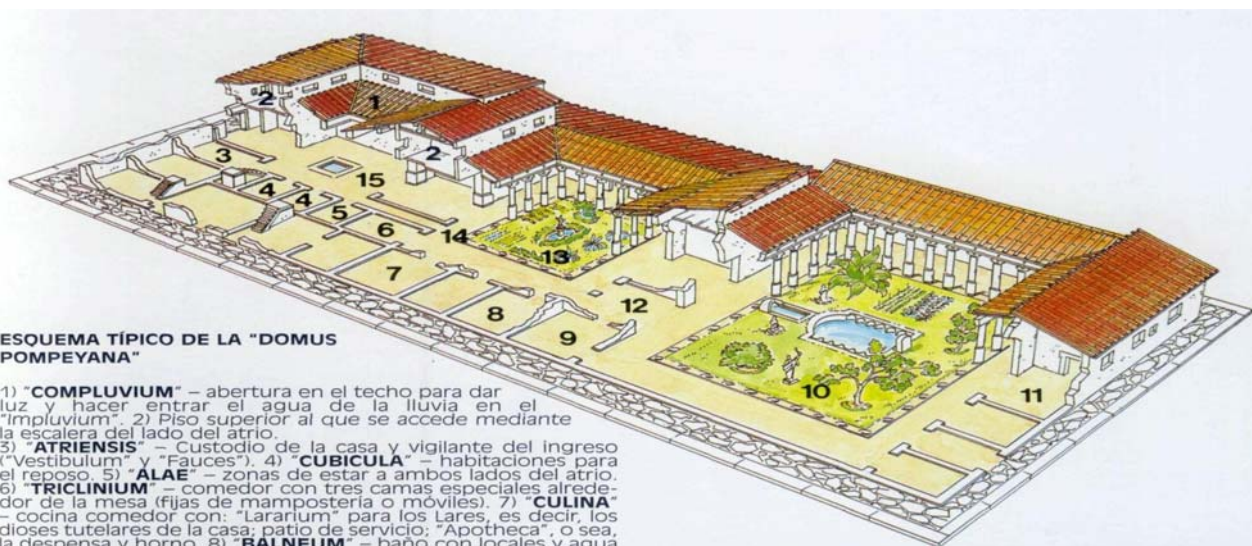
2
1
2
3
15
4
4
5
6
14
13
7
12
8
9
10
11

ESQUEMA TÍPICO DE LA "DOMUS POMPEYANA"

1) "**COMPLUVIUM**" – abertura en el techo para dar luz y hacer entrar el agua de la lluvia en el "Impluvium". 2) Piso superior al que se accede mediante la escalera del lado del atrio.
3) "**ATRIENSIS**" – Custodio de la casa y vigilante del ingreso ("Vestibulum" y "Fauces"). 4) "**CUBICULA**" – habitaciones para el reposo. 5) "**ALAE**" – zonas de estar a ambos lados del atrio. 6) "**TRICLINIUM**" – comedor con tres camas especiales alrededor de la mesa (fijas de mampostería o móviles). 7) "**CULINA**" – cocina comedor con: "Lararium" para los Lares, es decir, los dioses tutelares de la casa; patio de servicio; "Apotheca", o sea, la despensa y horno. 8) "**BALNEUM**" – baño con locales y agua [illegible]